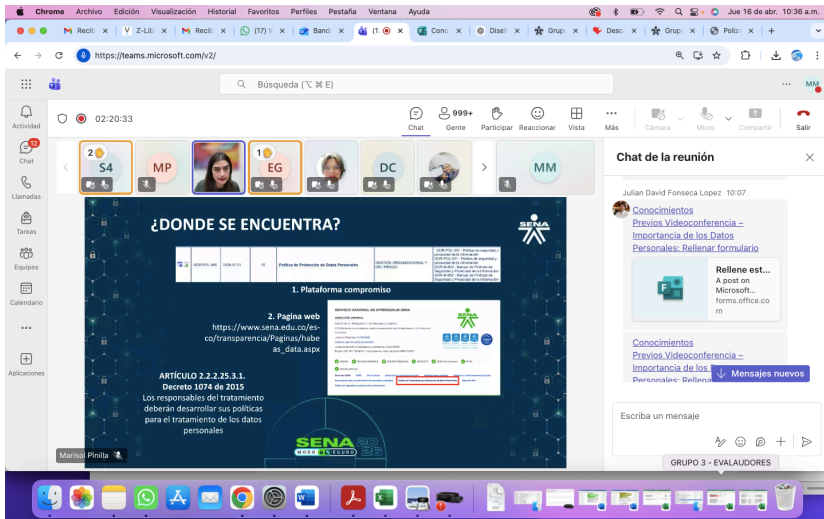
Chrome Archivo Edición Visualización Historial Favoritos Perfiles Pestaña Ventana Ayuda

Jue 16 de abr. 10:36 a.m.

Recib | Z-Lib | Recib | (17) | Band | (T | Cono | Diseñ | Grup | Desc | Grup | Poliz

https://teams.microsoft.com/v2/

Búsqueda (⌥ ⌘ E)

MM

Actividad
12
Chat
Llamadas
Tareas
Equipos
Calendario
Aplicaciones

02:20:33

Chat 999+ Gente Participar Reaccionar Vista Más Cámara Micro Compartir Salir

2 S4 MP 1 EG DC MM

¿DONDE SE ENCUENTRA?

| GOR-POL-005 | 2026-07-21 | 02 | Política de Protección de Datos Personales | GESTIÓN ORGANIZACIONAL Y DEL RIESGO | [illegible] |

1. Plataforma compromiso

2. Pagina web
https://www.sena.edu.co/es-co/transparencia/Paginas/habeas_data.aspx

ARTÍCULO 2.2.2.25.3.1.
Decreto 1074 de 2015
Los responsables del tratamiento deberán desarrollar sus políticas para el tratamiento de los datos personales

SERVICIO NACIONAL DE APRENDIZAJE SENA

SENA 2025

Marisol Pinilla

Chat de la reunión

Julian David Fonseca Lopez 10:07

Conocimientos Previos Videoconferencia – Importancia de los Datos Personales: Rellenar formulario

Rellene est...
A post on Microsoft...
forms.office.com

Conocimientos Previos Videoconferencia – Importancia de los Datos Personales: Rellena

Mensajes nuevos

Escriba un mensaje

GRUPO 3 - EVALAUDORES